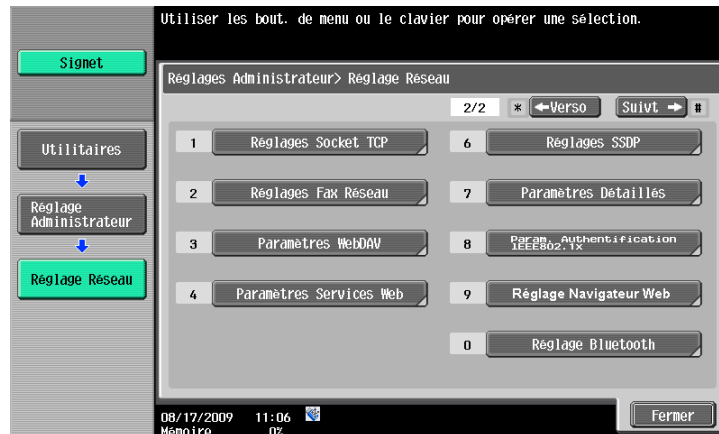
Utiliser les bout. de menu ou le clavier pour opérer une sélection.

Signet

Réglages Administrateur> Réglage Réseau

2/2 * ←Verso Suivt → #

Utilitaires

Réglage Administrateur

Réglage Réseau

1 Réglages Socket TCP

2 Réglages Fax Réseau

3 Paramètres WebDAV

4 Paramètres Services Web

6 Réglages SSDP

7 Paramètres Détaillés

8 Param. Authentification IEEE802.1X

9 Réglage Navigateur Web

0 Réglage Bluetooth

08/17/2009 11:06
Mémoire 0%

Fermer